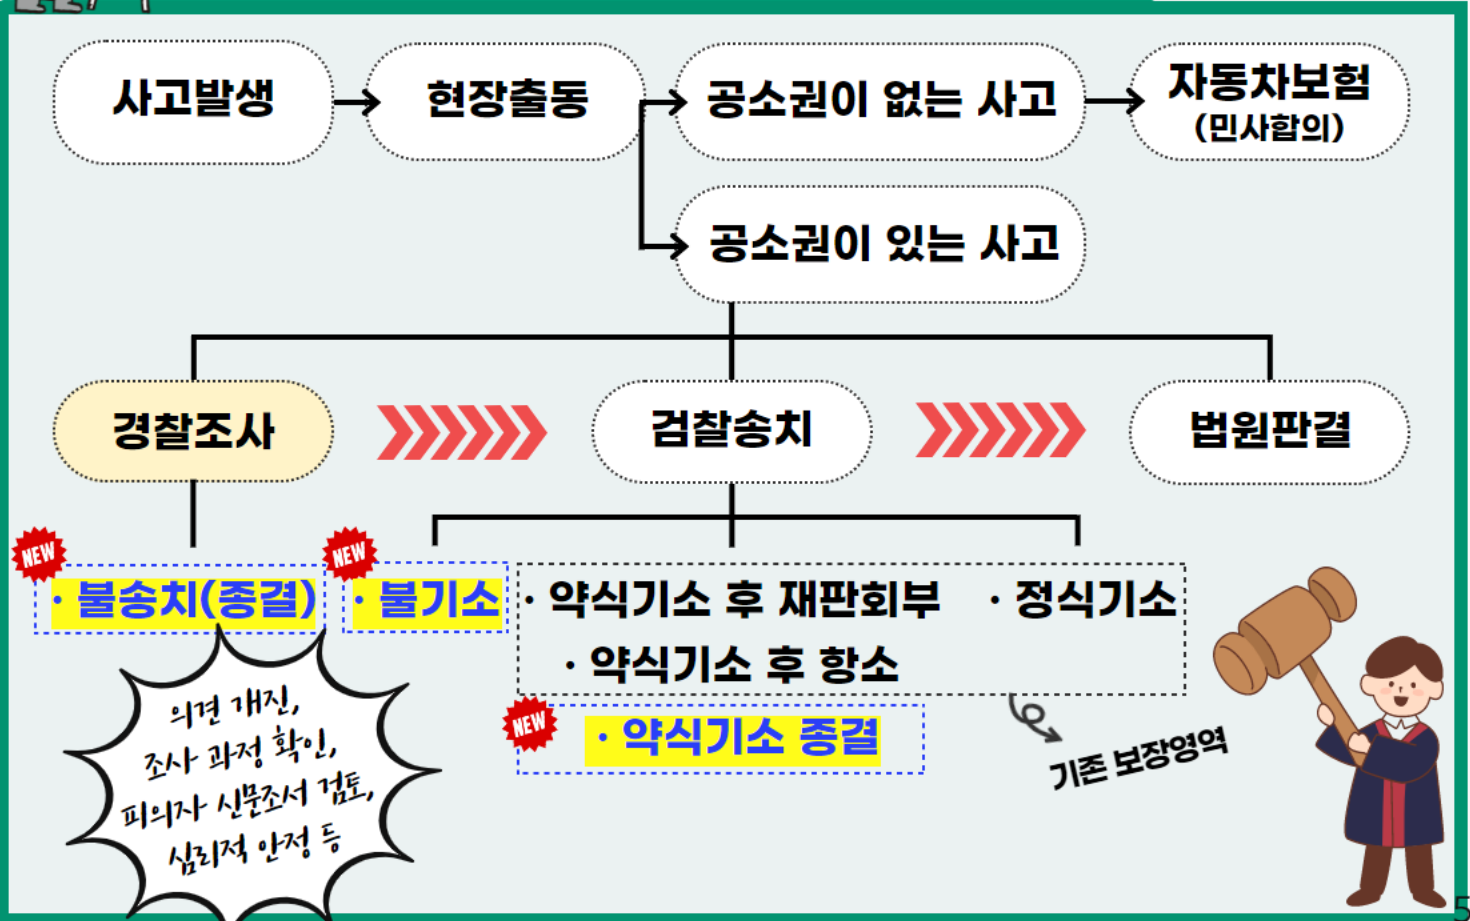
사고발생

현장출동

공소권이 없는 사고

자동차보험 (민사합의)

공소권이 있는 사고

경찰조사

검찰송치

법원판결

NEW

· 불송치(종결)

NEW

· 불기소

· 약식기소 후 재판회부

· 정식기소

· 약식기소 후 항소

NEW

· 약식기소 종결

기존 보장영역

의견 개진, 조사 과정 확인, 피의자 신문조서 검토, 심리적 안정 등

5